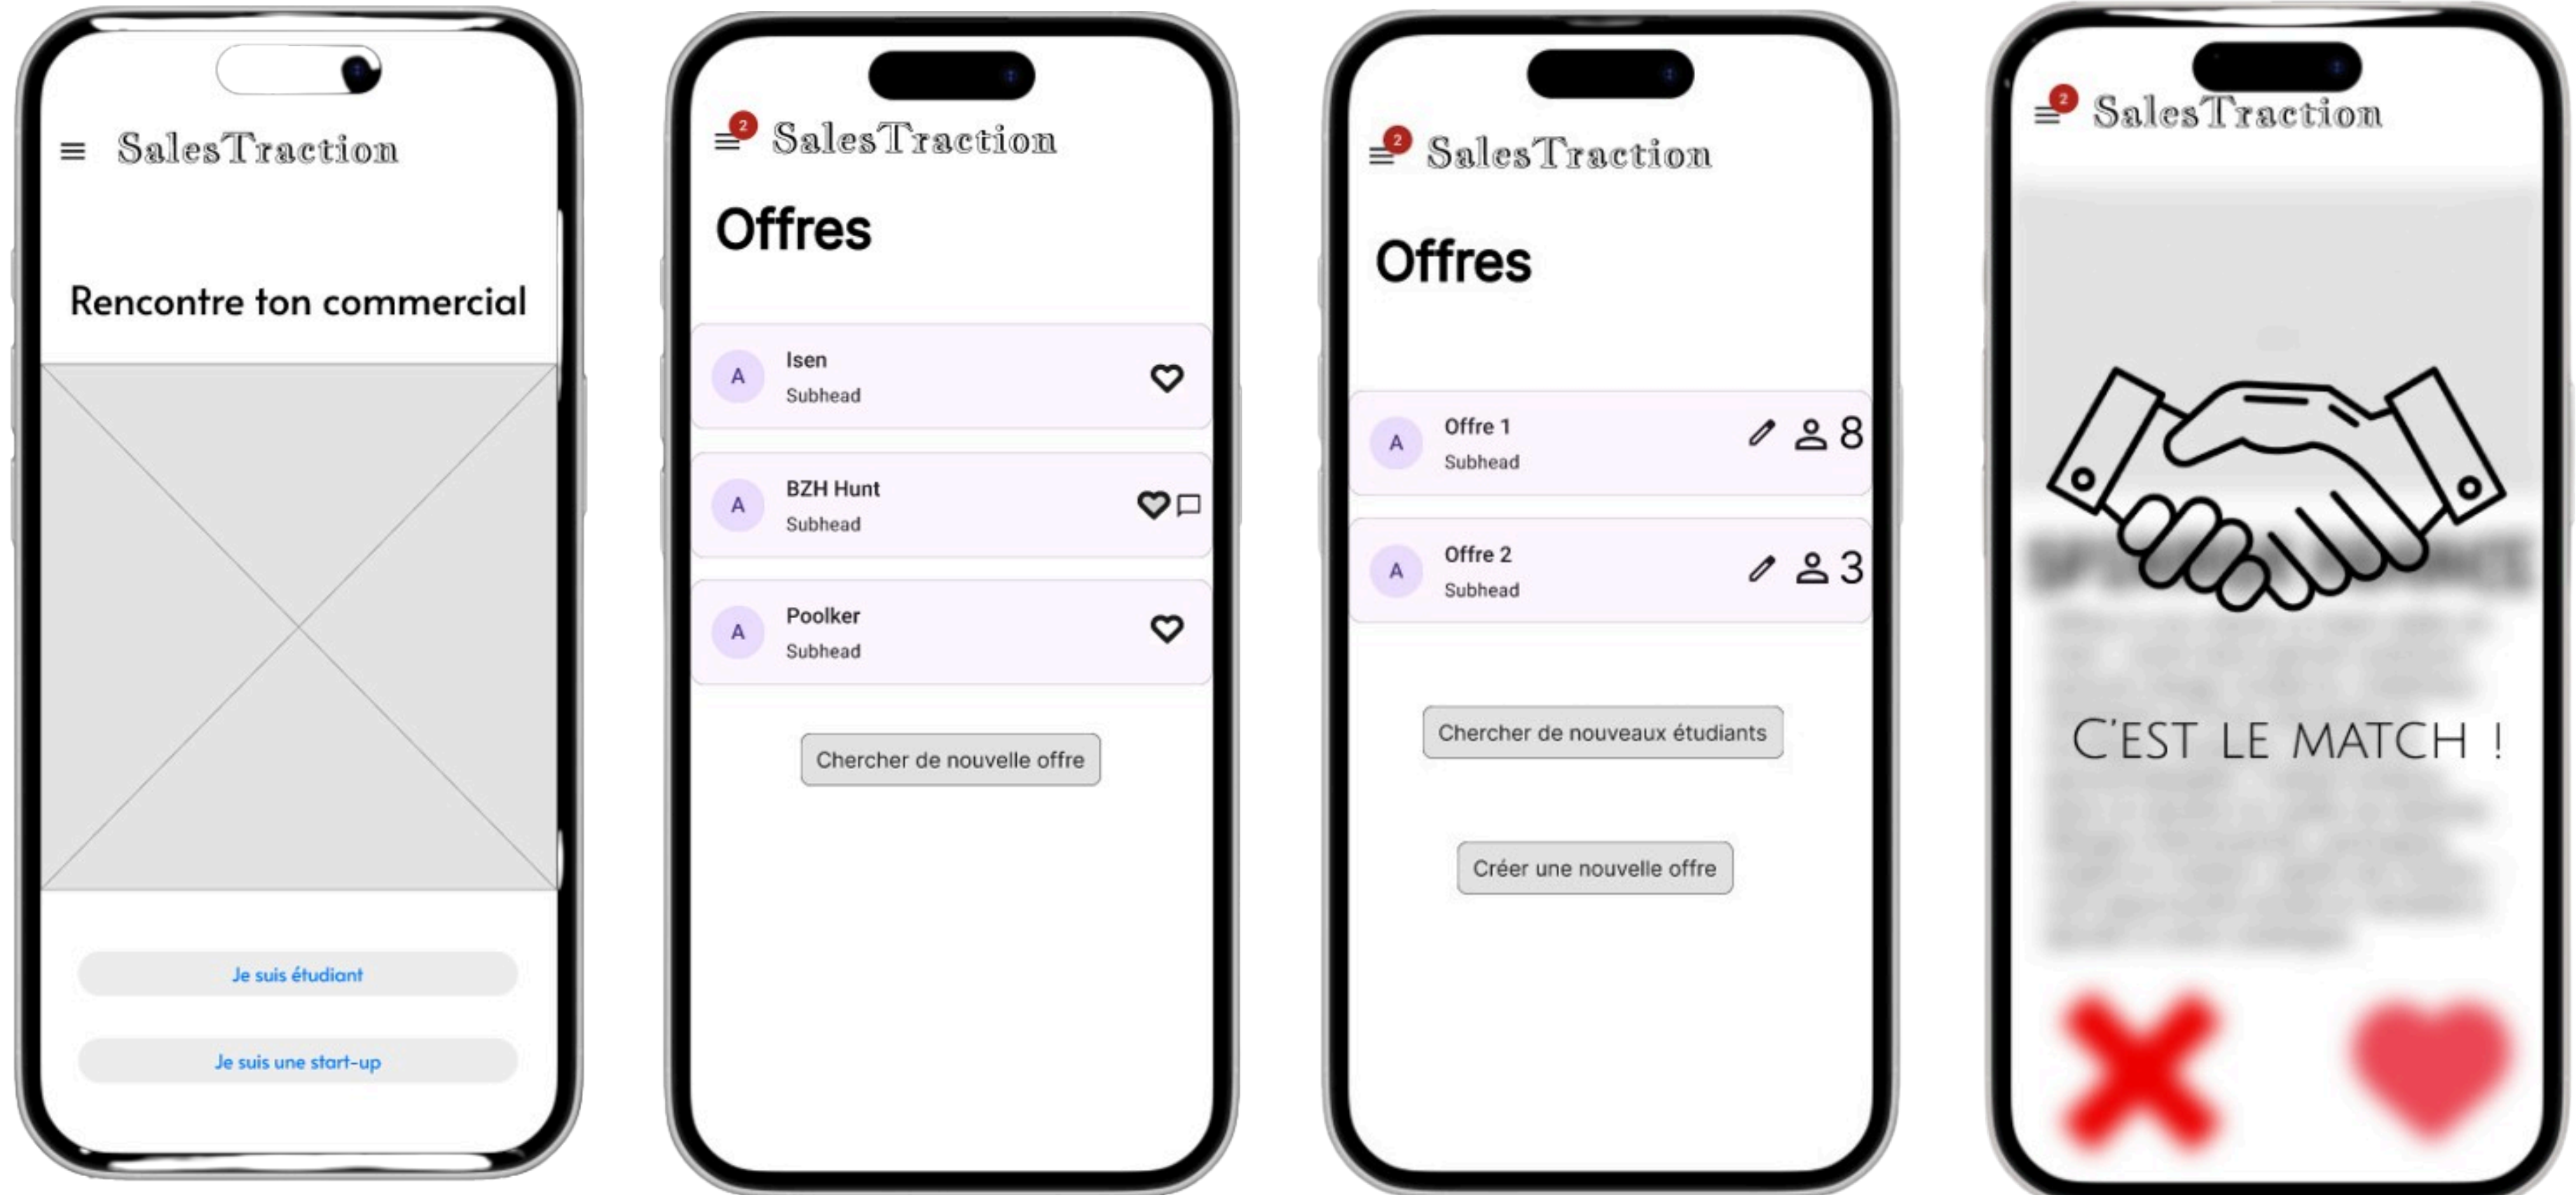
SalesTraction

Rencontre ton commercial

Je suis étudiant

Je suis une start-up

2 SalesTraction

Offres

A Isen
Subhead

A BZH Hunt
Subhead

A Poolker
Subhead

Chercher de nouvelle offre

2 SalesTraction

Offres

A Offre 1
Subhead
8

A Offre 2
Subhead
3

Chercher de nouveaux étudiants

Créer une nouvelle offre

2 SalesTraction

C'EST LE MATCH !